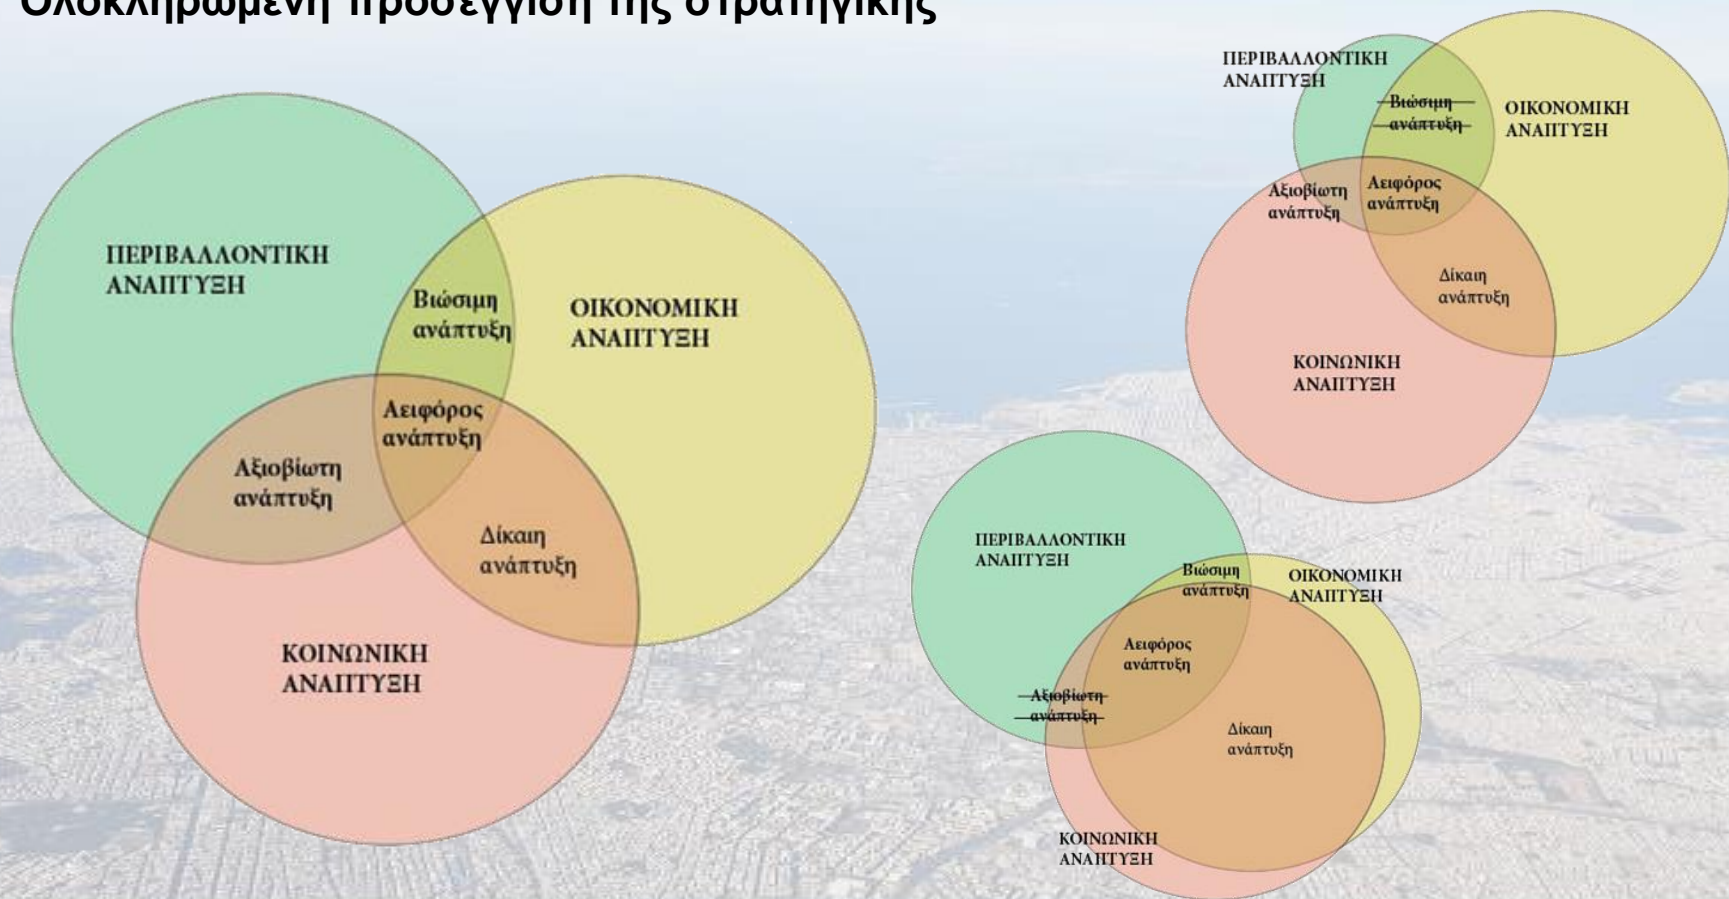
Ολοκληρωμένη προσέγγιση της στρατηγικής

ΠΕΡΙΒΑΛΛΟΝΤΙΚΗ ΑΝΑΠΤΥΞΗ

Βιώσιμη ανάπτυξη

ΟΙΚΟΝΟΜΙΚΗ ΑΝΑΠΤΥΞΗ

Αειφόρος ανάπτυξη

Αξιοβίωτη ανάπτυξη

Δίκαιη ανάπτυξη

ΚΟΙΝΩΝΙΚΗ ΑΝΑΠΤΥΞΗ

ΠΕΡΙΒΑΛΛΟΝΤΙΚΗ ΑΝΑΠΤΥΞΗ

~~Βιώσιμη ανάπτυξη~~

ΟΙΚΟΝΟΜΙΚΗ ΑΝΑΠΤΥΞΗ

Αξιοβίωτη ανάπτυξη

Αειφόρος ανάπτυξη

Δίκαιη ανάπτυξη

ΚΟΙΝΩΝΙΚΗ ΑΝΑΠΤΥΞΗ

ΠΕΡΙΒΑΛΛΟΝΤΙΚΗ ΑΝΑΠΤΥΞΗ

Βιώσιμη ανάπτυξη

ΟΙΚΟΝΟΜΙΚΗ ΑΝΑΠΤΥΞΗ

Αειφόρος ανάπτυξη

~~Αξιοβίωτη ανάπτυξη~~

Δίκαιη ανάπτυξη

ΚΟΙΝΩΝΙΚΗ ΑΝΑΠΤΥΞΗ